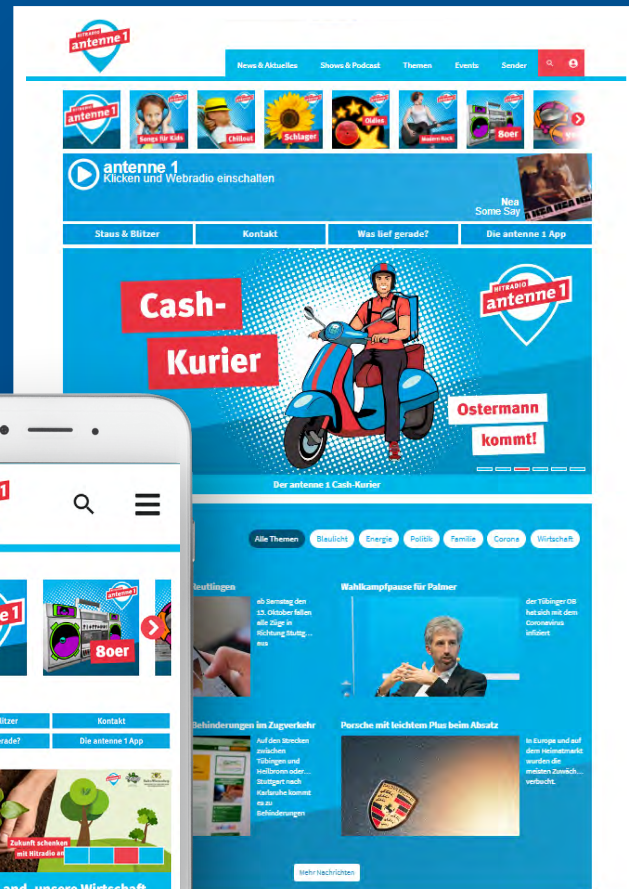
HITRADIO antenne 1

News & Aktuelles Shows & Podcast Themen Events Sender

Songs für Kids Chillout Schlager Oldies Modern Rock 8oer

antenne 1
Klicken und Webradio einschalten

Nea
Some Say

Staus & Blitzer Kontakt Was lief gerade? Die antenne 1 App

Cash-Kurier

HITRADIO antenne 1

Ostermann kommt!

Der antenne 1 Cash-Kurier

Alle Themen Blaulicht Energie Politik Familie Corona Wirtschaft

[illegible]eutlingen

ab Samstag den 13. Oktober fallen alle Züge in Richtung Stuttg... aus

Wahlkampfpause für Palmer

der Tübinger OB hat sich mit dem Coronavirus infiziert

Behinderungen im Zugverkehr

Auf den Strecken zwischen Tübingen und Heilbronn oder... Stuttgart nach Karlsruhe kommt es zu Behinderungen

Porsche mit leichtem Plus beim Absatz

In Europa und auf dem Heimatmarkt wurden die meisten Zuwäch... verbucht.

Mehr Nachrichten

8oer

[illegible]litzer Kontakt
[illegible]erade? Die antenne 1 App

Zukunft schenken mit Hitradio an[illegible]

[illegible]and...unsere Wirtschaft